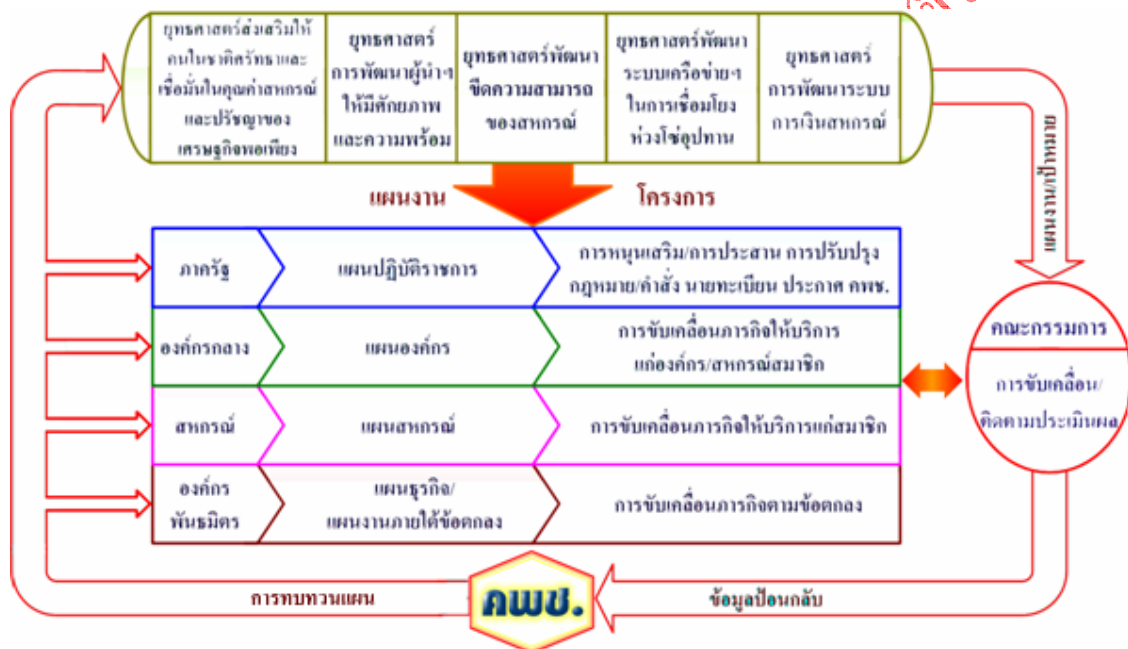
ยุทธศาสตร์ส่งเสริมให้คนในชาติศรัทธาและเชื่อมั่นในคุณค่าสหกรณ์และปรัชญาของเศรษฐกิจพอเพียง

ยุทธศาสตร์การพัฒนาผู้นำฯ ให้มีศักยภาพและความพร้อม

ยุทธศาสตร์พัฒนาขีดความสามารถของสหกรณ์

ยุทธศาสตร์พัฒนาระบบเครือข่ายฯ ในการเชื่อมโยงห่วงโซ่อุปทาน

ยุทธศาสตร์การพัฒนาระบบการเงินสหกรณ์

แผนงาน

โครงการ

แผนงาน/เป้าหมาย

| ภาครัฐ | แผนปฏิบัติราชการ | การหนุนเสริม/การประสาน การปรับปรุงกฎหมาย/คำสั่ง นายทะเบียน ประกาศ คพช. |
|---|---|---|
| องค์กรกลาง | แผนองค์กร | การขับเคลื่อนภารกิจให้บริการแก่องค์กร/สหกรณ์สมาชิก |
| สหกรณ์ | แผนสหกรณ์ | การขับเคลื่อนภารกิจให้บริการแก่สมาชิก |
| องค์กรพันธมิตร | แผนธุรกิจ/แผนงานภายใต้ข้อตกลง | การขับเคลื่อนภารกิจตามข้อตกลง |

คณะกรรมการ

การขับเคลื่อน/ติดตามประเมินผล

การทบทวนแผน

คพช.

ข้อมูลป้อนกลับ